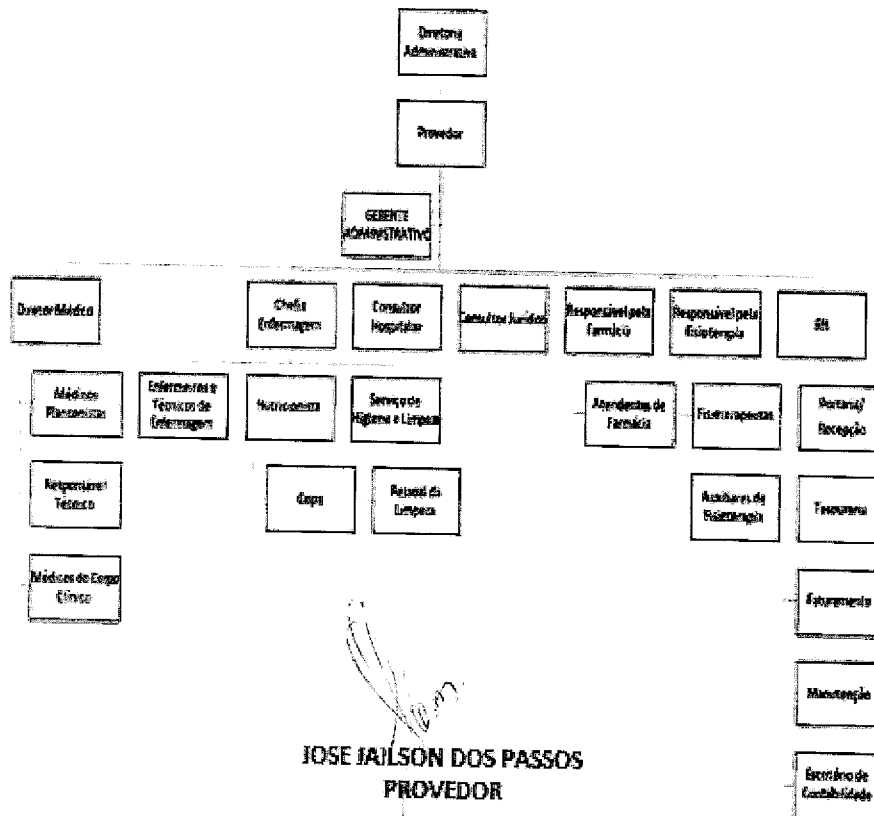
Diretoria Administrativa

Provedor

GERENTE ADMINISTRATIVO

Diretor Médico

Chefia Enfermagem

Consultor Hospitalar

Consultor Jurídico

Responsável pela Farmácia

Responsável pela Fisioterapia

SES

Médicos Plantonistas

Enfermeiras e Técnicos de Enfermagem

Nutricionista

Serviço de Higiene e Limpeza

Atendentes de Farmácia

Fisioterapeutas

Portaria/ Recepção

Responsável Técnico

Copa

Pessoal da Limpeza

Auxiliares de Fisioterapia

Tesouraria

Médicos do Corpo Clínico

Faturamento

Manutenção

JOSE JAILSON DOS PASSOS
PROVEDOR

Escritório de Contabilidade